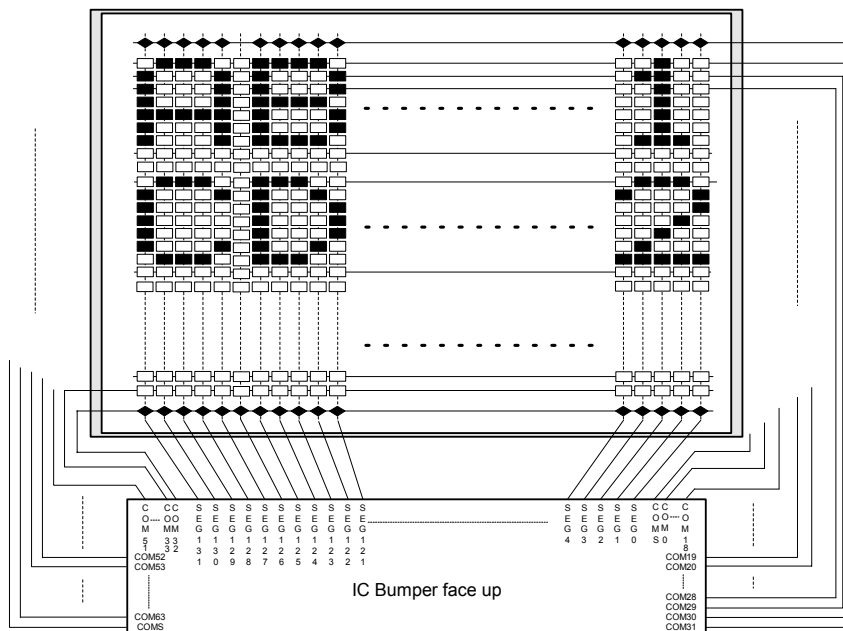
COM51
COM33
COM32
SEG131
SEG130
SEG129
SEG128
SEG127
SEG126
SEG125
SEG124
SEG123
SEG122
SEG121

SEG4
SEG3
SEG2
SEG1
SEG0
COMS
COM0
COM18

COM52
COM53
COM63
COMS

COM19
COM20
COM28
COM29
COM30
COM31

IC Bumper face up